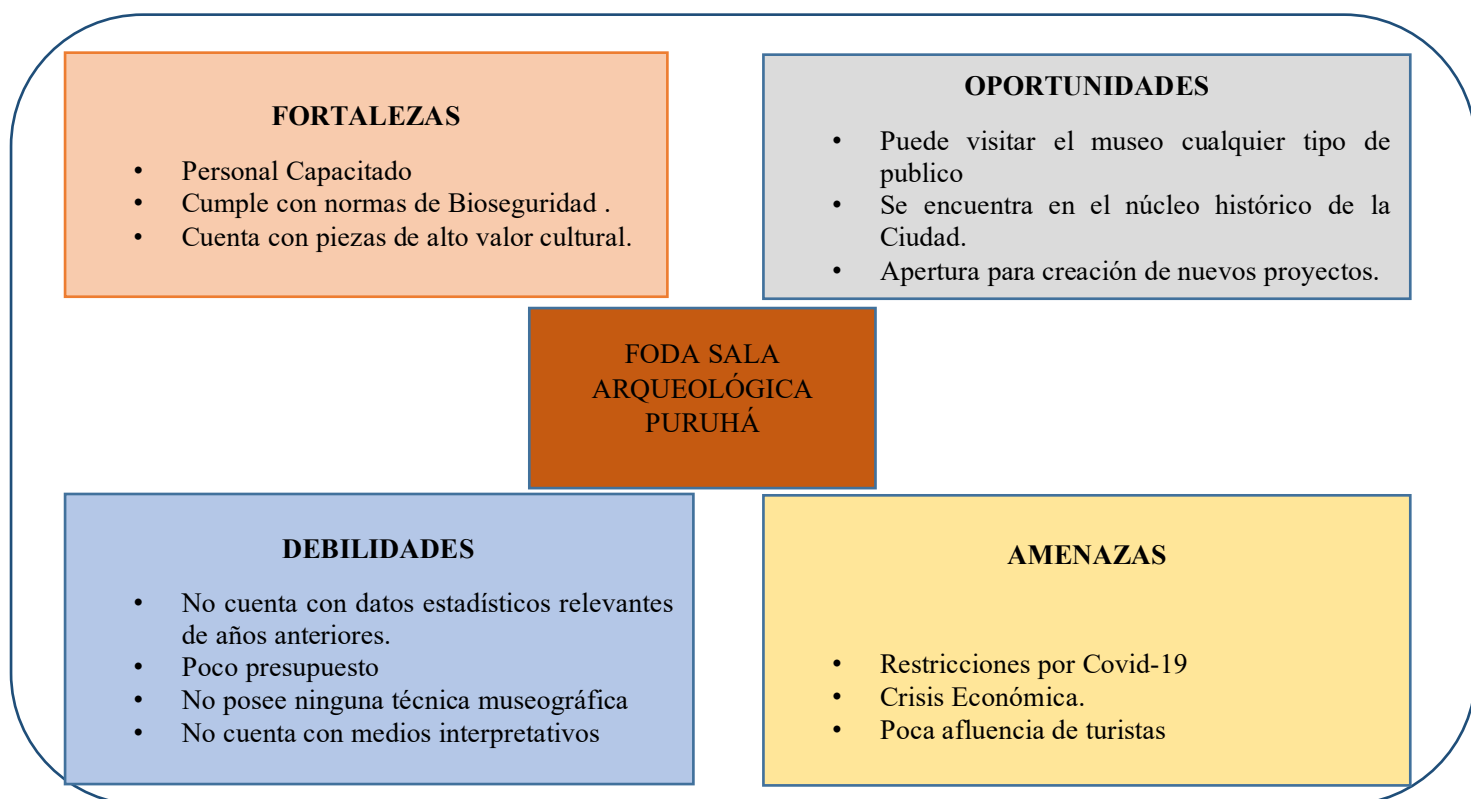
FORTALEZAS

- Personal Capacitado
- Cumple con normas de Bioseguridad .
- Cuenta con piezas de alto valor cultural.

OPORTUNIDADES

- Puede visitar el museo cualquier tipo de publico
- Se encuentra en el núcleo histórico de la Ciudad.
- Apertura para creación de nuevos proyectos.

FODA SALA ARQUEOLÓGICA PURUHÁ

DEBILIDADES

- No cuenta con datos estadísticos relevantes de años anteriores.
- Poco presupuesto
- No posee ninguna técnica museográfica
- No cuenta con medios interpretativos

AMENAZAS

- Restricciones por Covid-19
- Crisis Económica.
- Poca afluencia de turistas